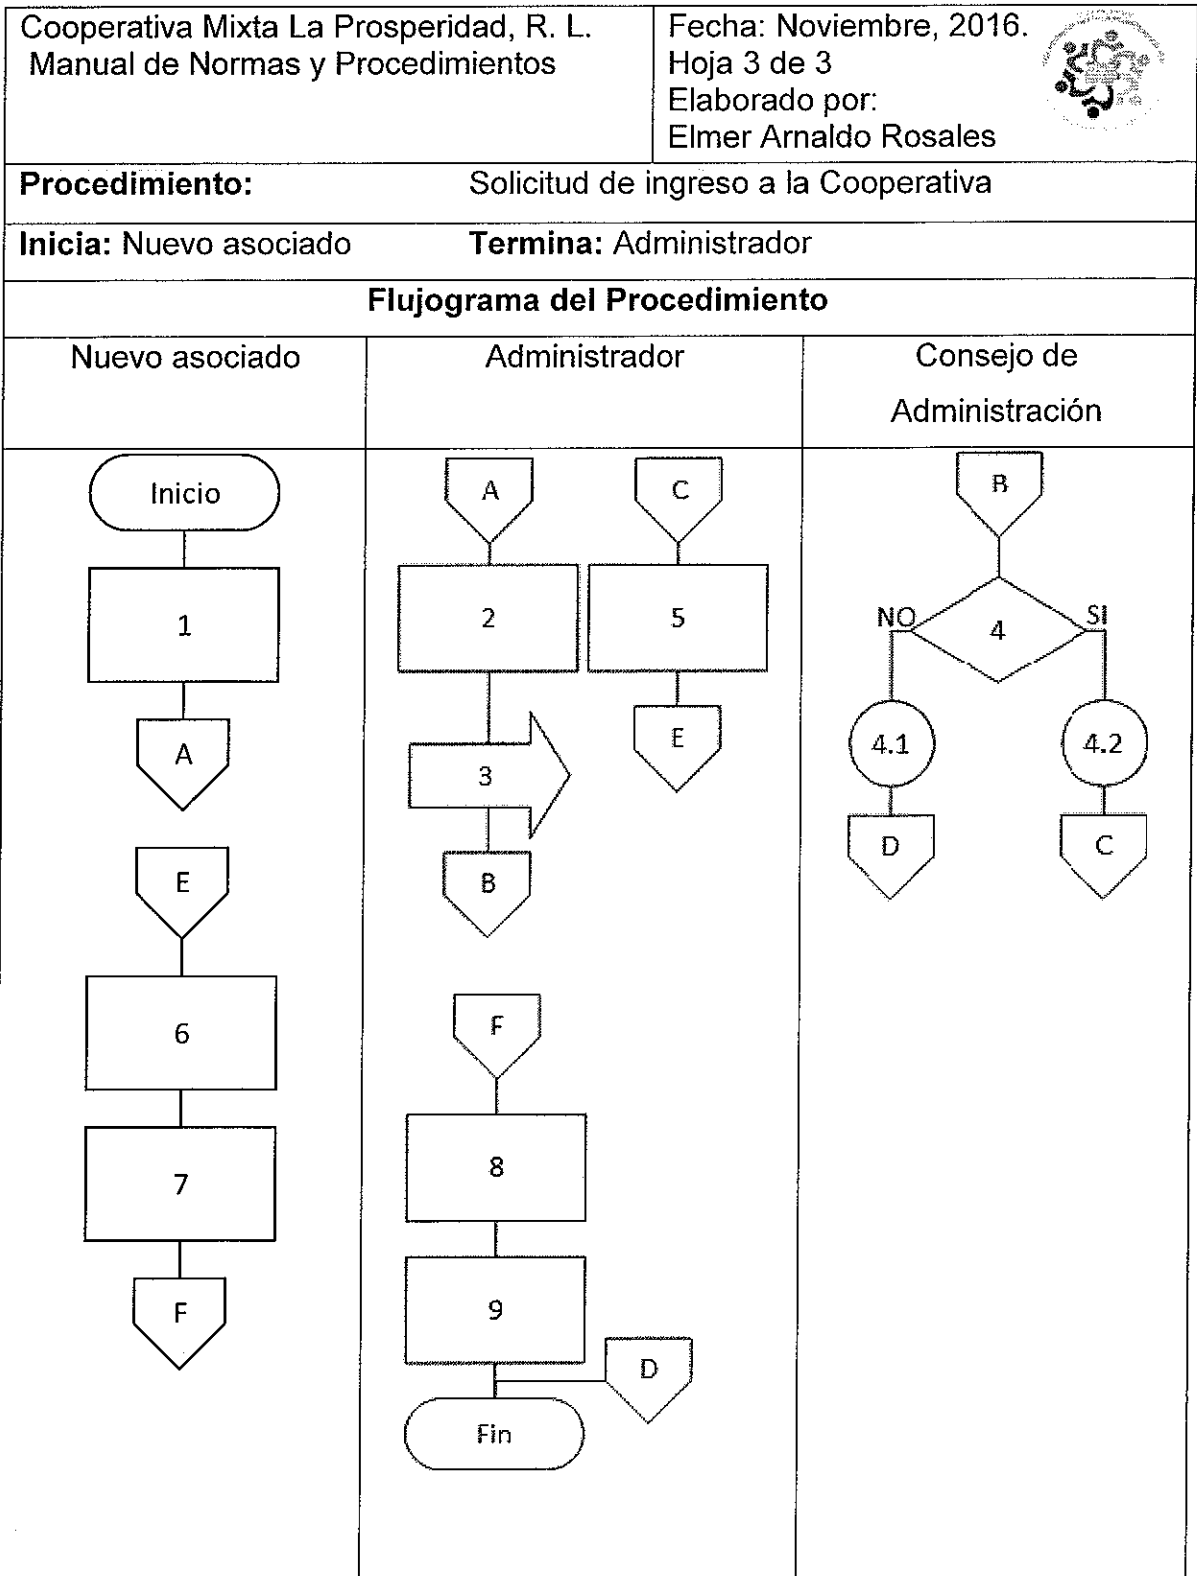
Cooperativa Mixta La Prosperidad, R. L.
Manual de Normas y Procedimientos

Fecha: Noviembre, 2016.
Hoja 3 de 3
Elaborado por:
Elmer Arnaldo Rosales

**Procedimiento:** Solicitud de ingreso a la Cooperativa

**Inicia:** Nuevo asociado **Termina:** Administrador

**Flujograma del Procedimiento**

Nuevo asociado

Administrador

Consejo de Administración

Inicio
1
A
E
6
7
F

A
2
3
B
C
5
E
F
8
9
D
Fin

B
NO
4
SI
4.1
4.2
D
C